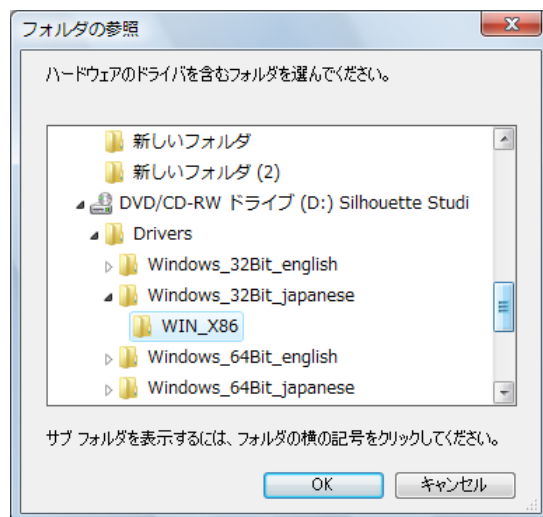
フォルダの参照

ハードウェアのドライバを含むフォルダを選んでください。

新しいフォルダ
新しいフォルダ (2)
DVD/CD-RW ドライブ (D:) Silhouette Studi
Drivers
Windows_32Bit_english
Windows_32Bit_japanese
WIN_X86
Windows_64Bit_english
Windows_64Bit_japanese

サブ フォルダを表示するには、フォルダの横の記号をクリックしてください。

OK
キャンセル